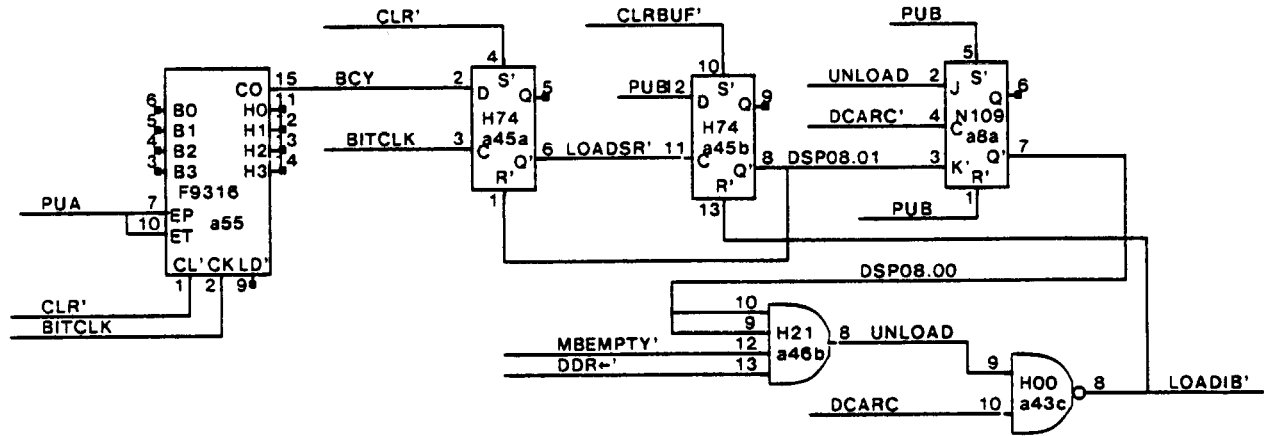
CLR'
CLRBUF'
PUB
6 B0
5 B1
4 B2
3 B3
CO 15
H0 11
H1 12
H2 13
H3 14
F9316
a55
PUA 7 EP
10 ET
CL' CK LD'
1 2 9
CLR'
BITCLK
BCY
BITCLK
4
2 D S' Q 5
H74
a45a
3 C Q' 6
R'
1
LOADSR' 11
10
PUB12 D S' Q 9
H74
a45b
C Q' 8
R'
13
DSP08.01
5
UNLOAD 2 J S' Q 6
DCARC' 4 N109 C
a8a
3 K' R' Q' 7
PUB 1
DSP08.00
10
9
MBEMPTY' 12
DDR←' 13
H21
a46b
8 UNLOAD
9
H00
a43c
DCARC 10
8 LOADIB'